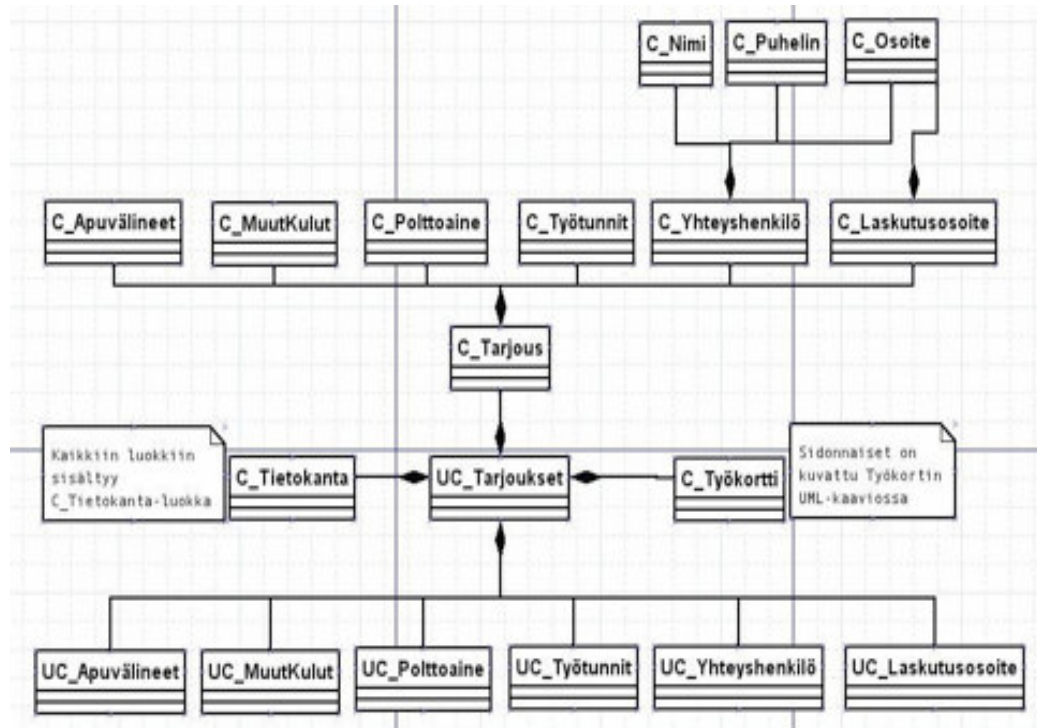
C_Nimi

C_Puhelin

C_Osoite

C_Apuvälineet

C_MuutKulut

C_Polttoaine

C_Työtunnit

C_Yhteyshenkilö

C_Laskutusosoite

C_Tarjous

Kaikkiin luokkiin sisältyy C_Tietokanta-luokka

C_Tietokanta

UC_Tarjoukset

C_Työkortti

Sidonnaiset on kuvattu Työkortin UML-kaaviossa

UC_Apuvälineet

UC_MuutKulut

UC_Polttoaine

UC_Työtunnit

UC_Yhteyshenkilö

UC_Laskutusosoite